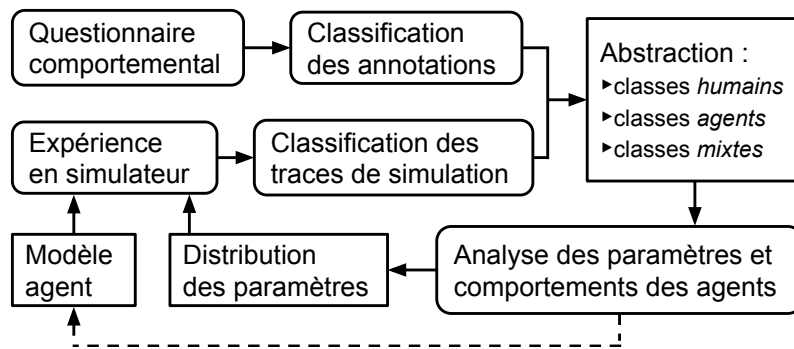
Questionnaire comportemental

Classification des annotations

Abstraction :
‣classes *humains*
‣classes *agents*
‣classes *mixtes*

Expérience en simulateur

Classification des traces de simulation

Modèle agent

Distribution des paramètres

Analyse des paramètres et comportements des agents